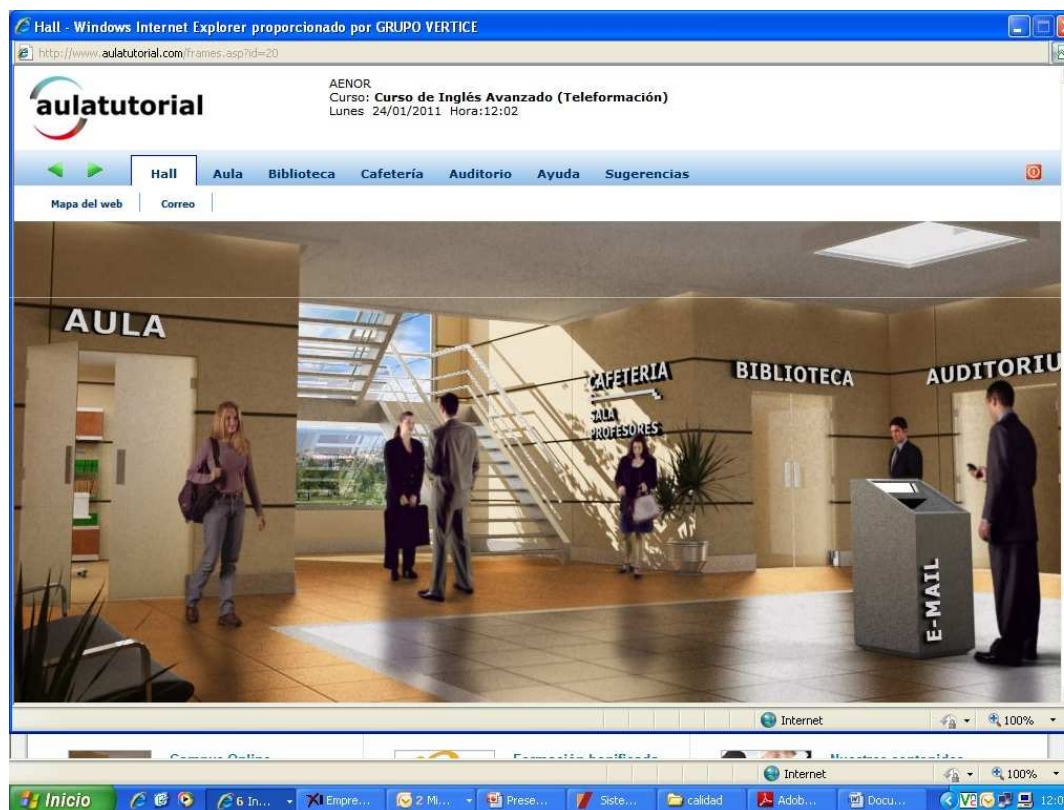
Hall - Windows Internet Explorer proporcionado por GRUPO VERTICE

http://www.aulatutorial.com/frames.asp?id=20

aulatutorial

AENOR
Curso: Curso de Inglés Avanzado (Teleformación)
Lunes 24/01/2011 Hora:12:02

Hall Aula Biblioteca Cafetería Auditorio Ayuda Sugerencias

Mapa del web Correo

AULA

CAFETERIA
SALA
PROFESORES

BIBLIOTECA

AUDITORIU

E-MAIL

Internet 100%

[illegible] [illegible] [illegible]

Internet 100%

Inicio 6 In... Empre... 2 Mi... Prese... Siste... calidad Adob... Docu... 12: